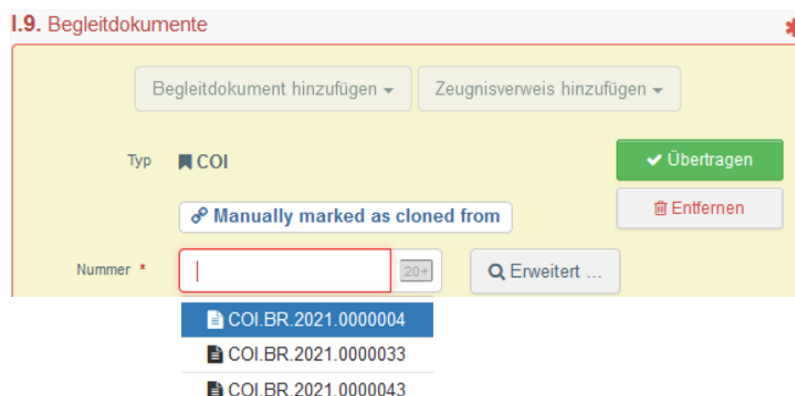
I.9. Begleitdokumente

*

Begleitdokument hinzufügen ▾

Zeugnisverweis hinzufügen ▾

Typ COI

✔ Übertragen

Entfernen

Manually marked as cloned from

Nummer *

20+

Erweitert ...

COI.BR.2021.0000004

COI.BR.2021.0000033

COI.BR.2021.0000043